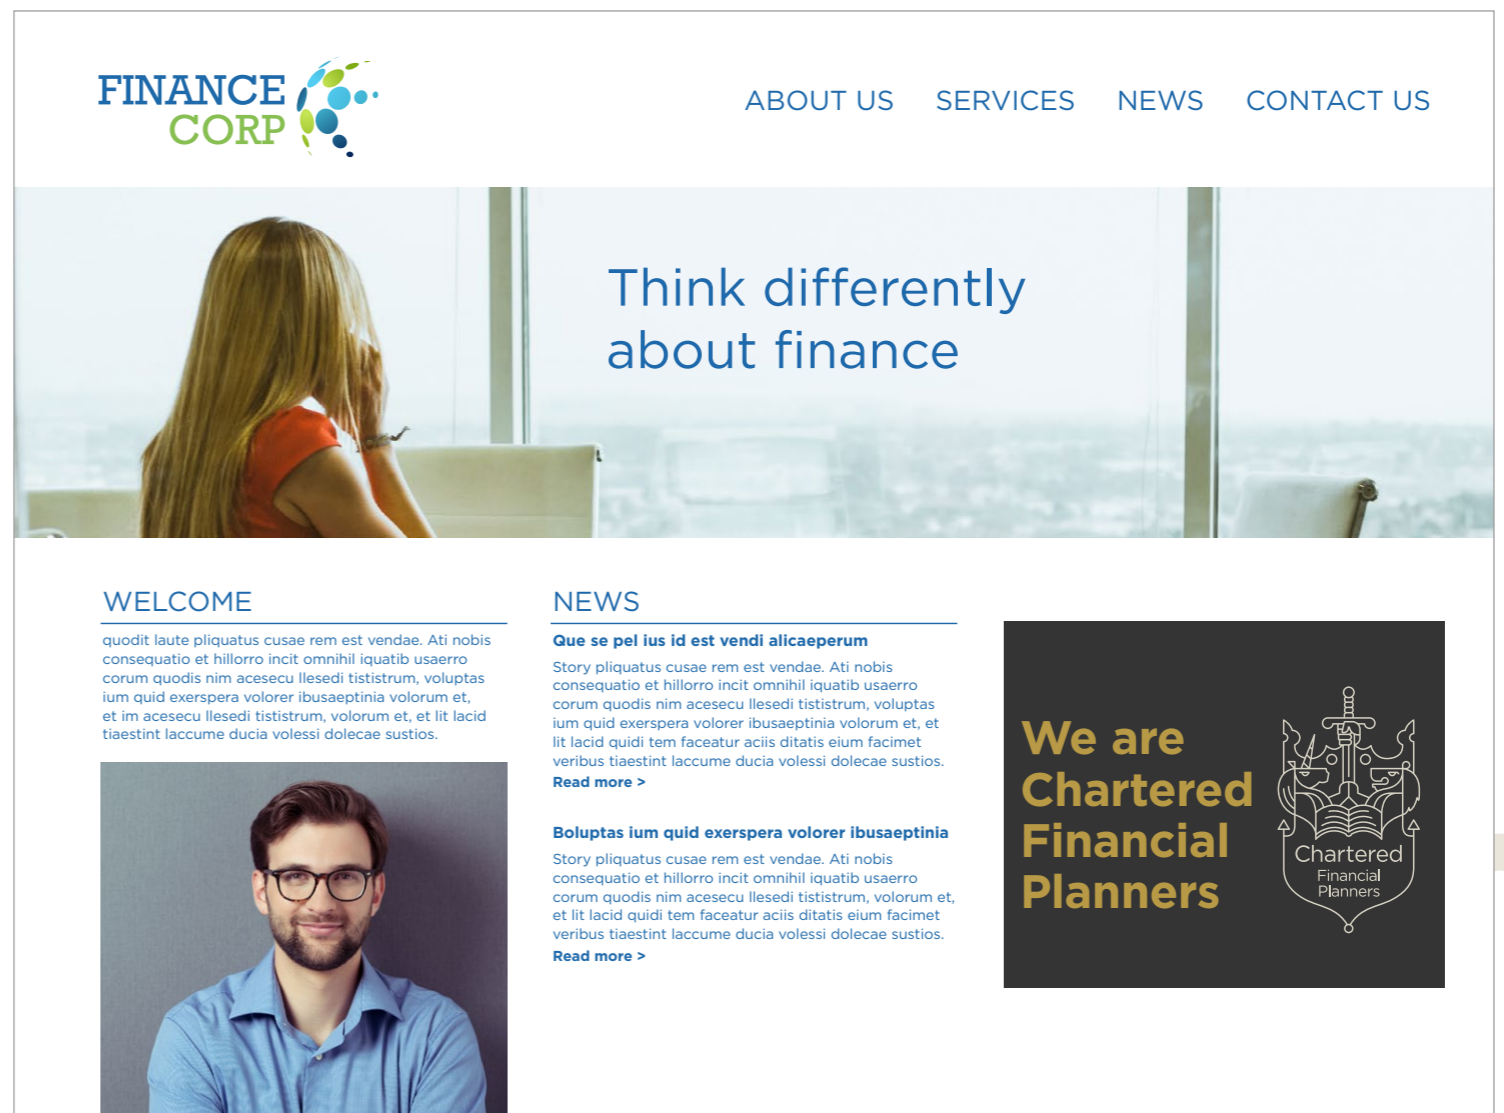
FINANCE CORP

ABOUT US SERVICES NEWS CONTACT US

Think differently about finance

WELCOME

quodit laute pliquatus cusae rem est vendae. Ati nobis consequatio et hillorro incit omnihil iquatib usaerro corum quodis nim acesecu llesedi tististrum, voluptas ium quid exerspera volorer ibusaeptinia volorum et, et im acesecu llesedi tististrum, volorum et, et lit lacid tiaestint laccume ducia volessi dolecae sustios.

NEWS

Que se pel ius id est vendi alicaeperum

Story pliquatus cusae rem est vendae. Ati nobis consequatio et hillorro incit omnihil iquatib usaerro corum quodis nim acesecu llesedi tististrum, voluptas ium quid exerspera volorer ibusaeptinia volorum et, et lit lacid quidi tem faceatur aciis ditatis eium facimet veribus tiaestint laccume ducia volessi dolecae sustios.
Read more >

Boluptas ium quid exerspera volorer ibusaeptinia

Story pliquatus cusae rem est vendae. Ati nobis consequatio et hillorro incit omnihil iquatib usaerro corum quodis nim acesecu llesedi tististrum, volorum et, et lit lacid quidi tem faceatur aciis ditatis eium facimet veribus tiaestint laccume ducia volessi dolecae sustios.
Read more >

We are Chartered Financial Planners

Chartered Financial Planners